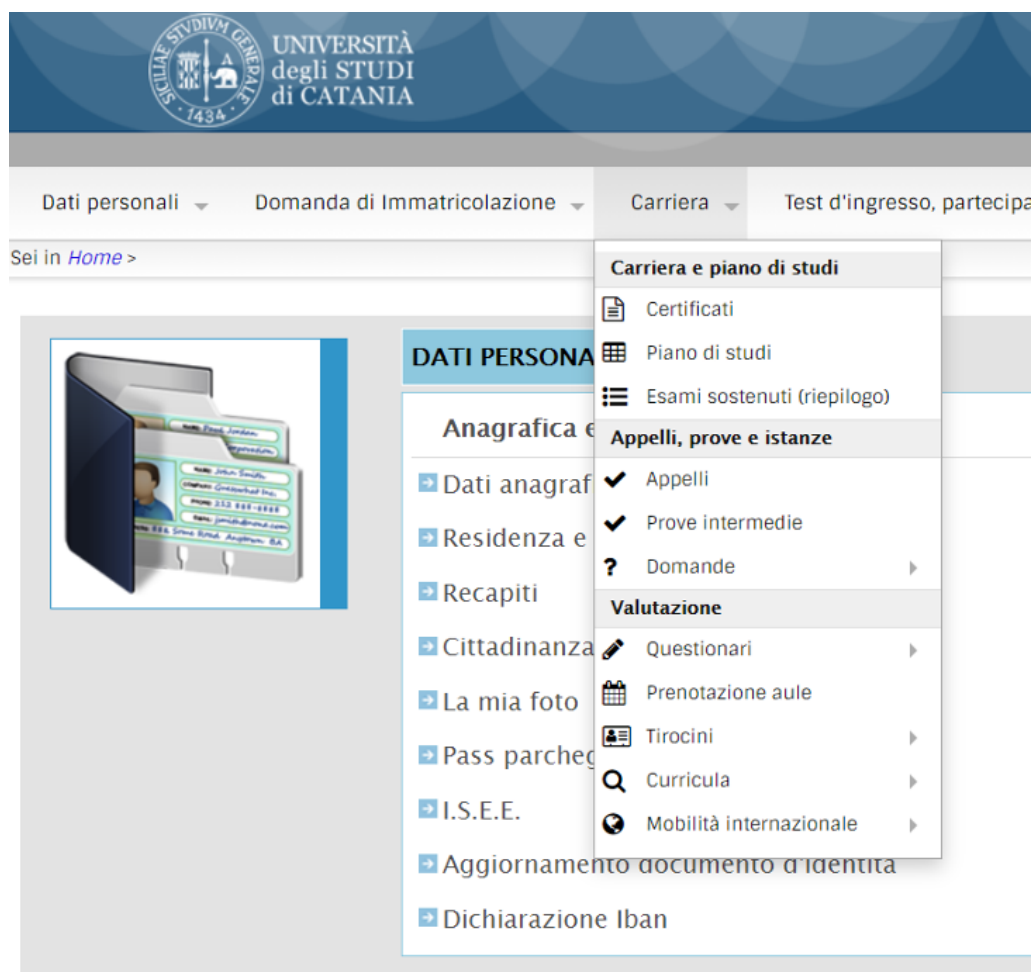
SICILIAE STVDIVM GENERALE 1434
UNIVERSITÀ
degli STUDI
di CATANIA

Dati personali
Domanda di Immatricolazione
Carriera
Test d'ingresso, partecipa

Sei in Home >

Carriera e piano di studi
Certificati
Piano di studi
Esami sostenuti (riepilogo)
Appelli, prove e istanze
Appelli
Prove intermedie
Domande
Valutazione
Questionari
Prenotazione aule
Tirocini
Curricula
Mobilità internazionale

DATI PERSONA
Anagrafica e
Dati anagraf
Residenza e
Recapiti
Cittadinanza
La mia foto
Pass parcheg
I.S.E.E.
Aggiornamento documento d'identità
Dichiarazione Iban